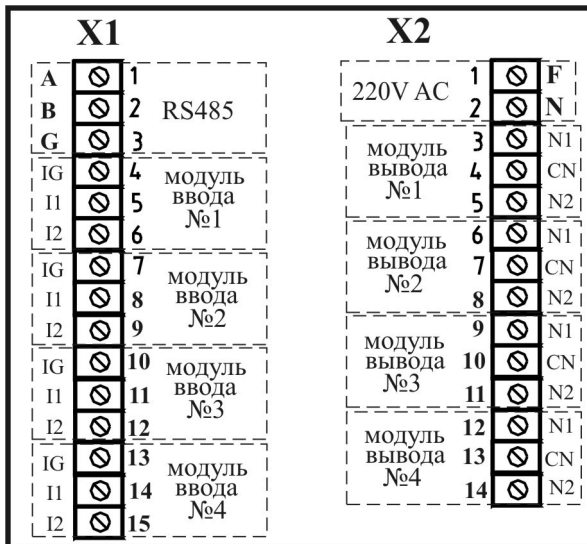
X1

A 1
B 2 RS485
G 3

IG 4 модуль
I1 5 ввода
I2 6 №1

IG 7 модуль
I1 8 ввода
I2 9 №2

IG 10 модуль
I1 11 ввода
I2 12 №3

IG 13 модуль
I1 14 ввода
I2 15 №4

X2

220V AC 1 F
2 N

модуль вывода №1 3 N1
4 CN
5 N2

модуль вывода №2 6 N1
7 CN
8 N2

модуль вывода №3 9 N1
10 CN
11 N2

модуль вывода №4 12 N1
13 CN
14 N2